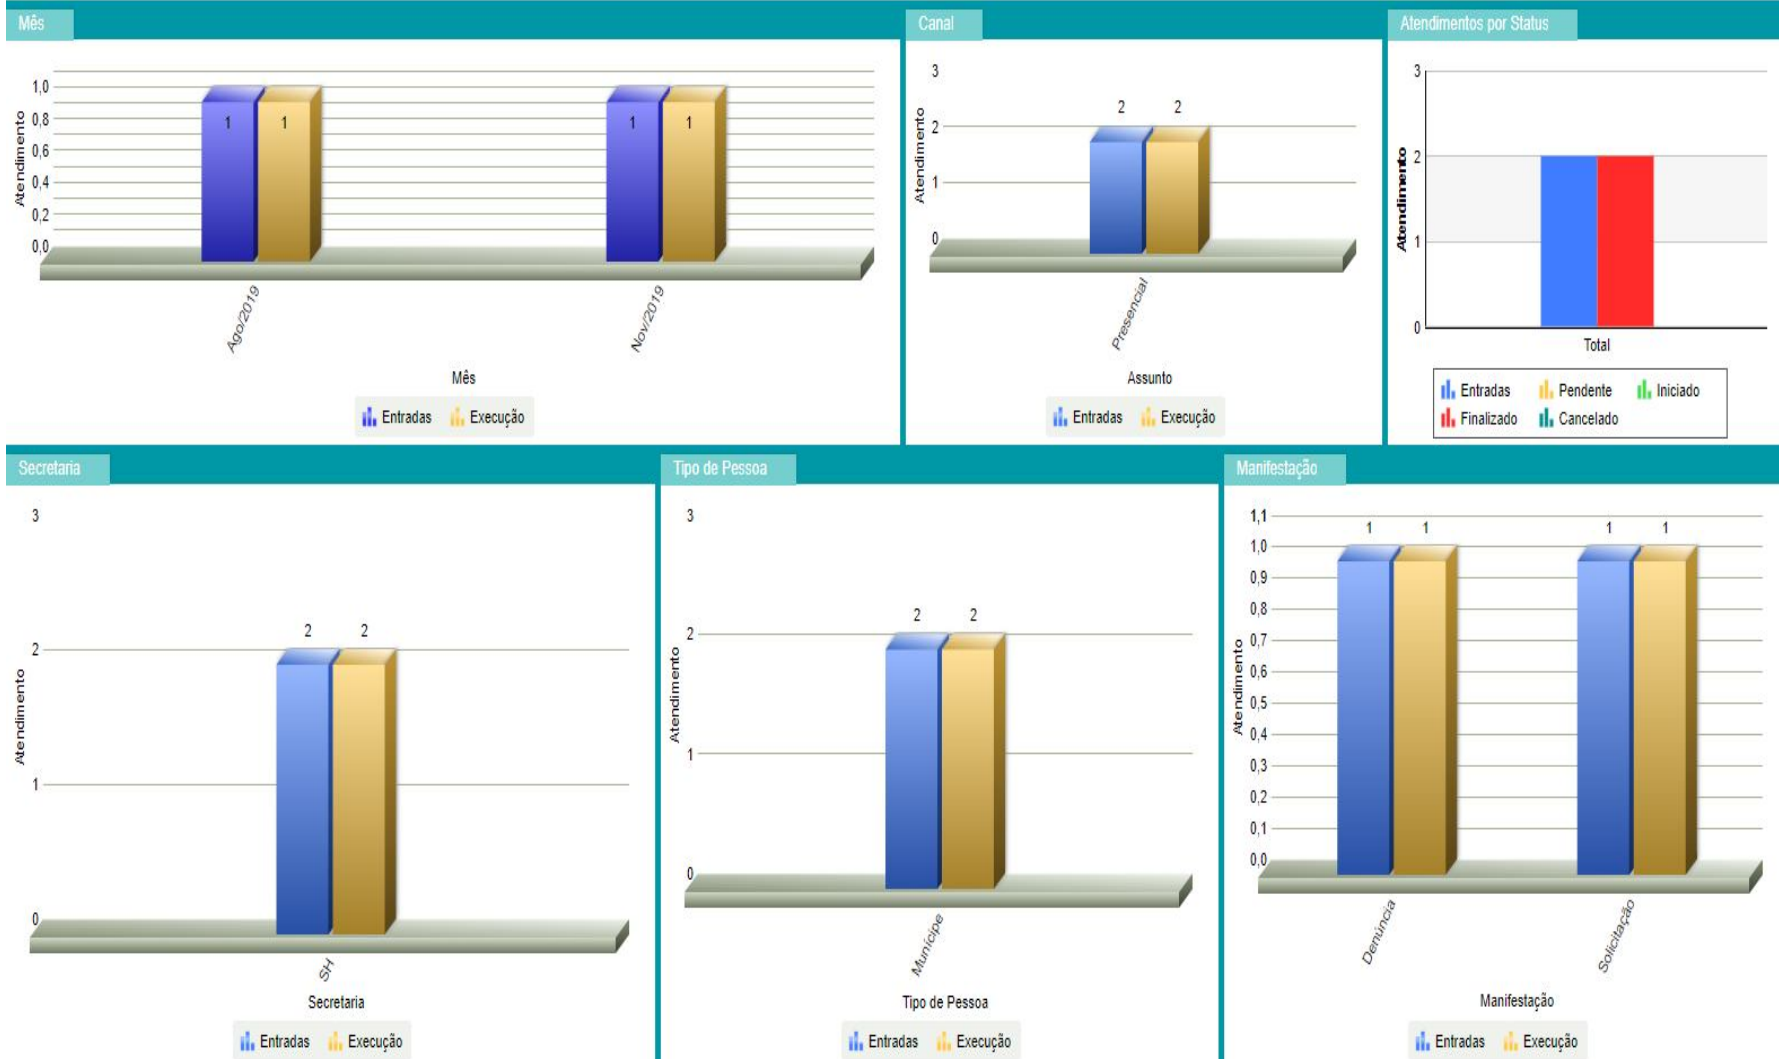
Mês

1,0
0,8
0,6
0,4
0,2
0,0
Atendimento
1 1 1 1
Ago/2019
Nov/2019
Mês
Entradas Execução

Canal

3
2
1
0
Atendimento
2 2
Presencial
Assunto
Entradas Execução

Atendimentos por Status

3
2
1
0
Atendimento
Total
Entradas Pendente Iniciado
Finalizado Cancelado

Secretaria

3
2
1
0
Atendimento
2 2
SH
Secretaria
Entradas Execução

Tipo de Pessoa

3
2
1
0
Atendimento
2 2
Municipe
Tipo de Pessoa
Entradas Execução

Manifestação

1,1
1,0
0,9
0,8
0,7
0,6
0,5
0,4
0,3
0,2
0,1
0,0
Atendimento
1 1 1 1
Denúncia
Solicitação
Manifestação
Entradas Execução